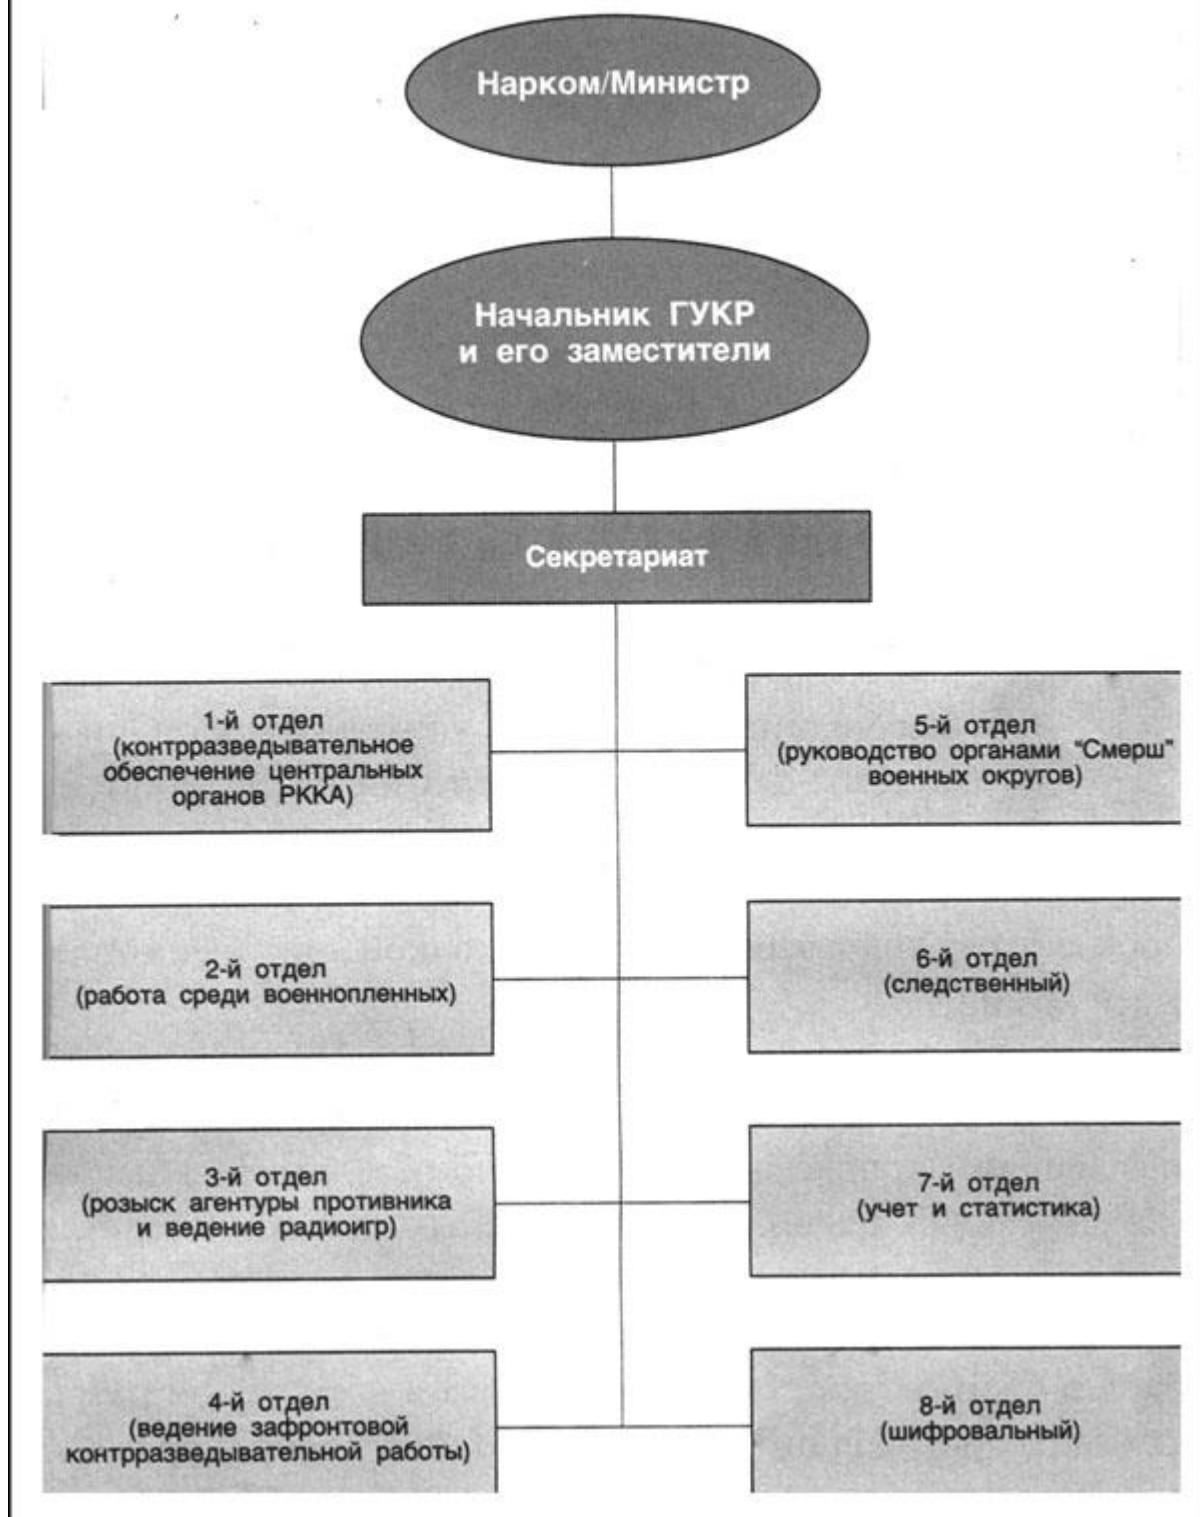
Нарком/Министр

Начальник ГУКР и его заместители

Секретариат

1-й отдел (контрразведывательное обеспечение центральных органов РККА)

5-й отдел (руководство органами "Смерш" военных округов)

2-й отдел (работа среди военнопленных)

6-й отдел (следственный)

3-й отдел (розыск агентуры противника и ведение радиоигр)

7-й отдел (учет и статистика)

4-й отдел (ведение зафронтовой контрразведывательной работы)

8-й отдел (шифровальный)